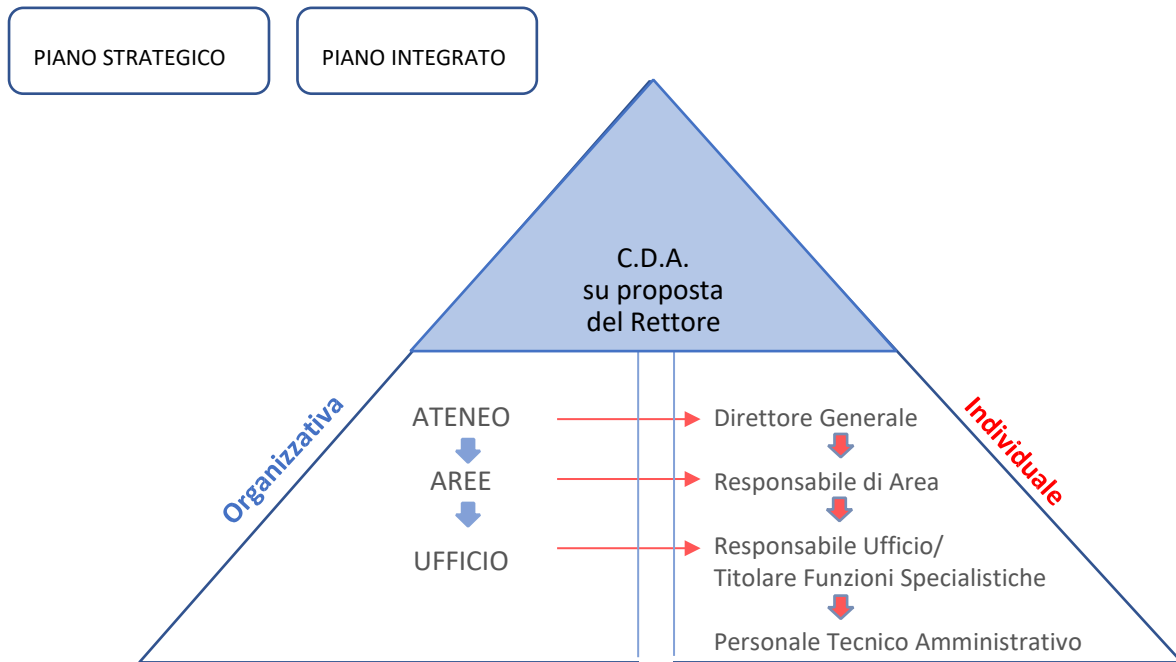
PIANO STRATEGICO

PIANO INTEGRATO

C.D.A.
su proposta
del Rettore

Organizzativa

Individuale

ATENEO

AREE

UFFICIO

Direttore Generale

Responsabile di Area

Responsabile Ufficio/
Titolare Funzioni Specialistiche

Personale Tecnico Amministrativo